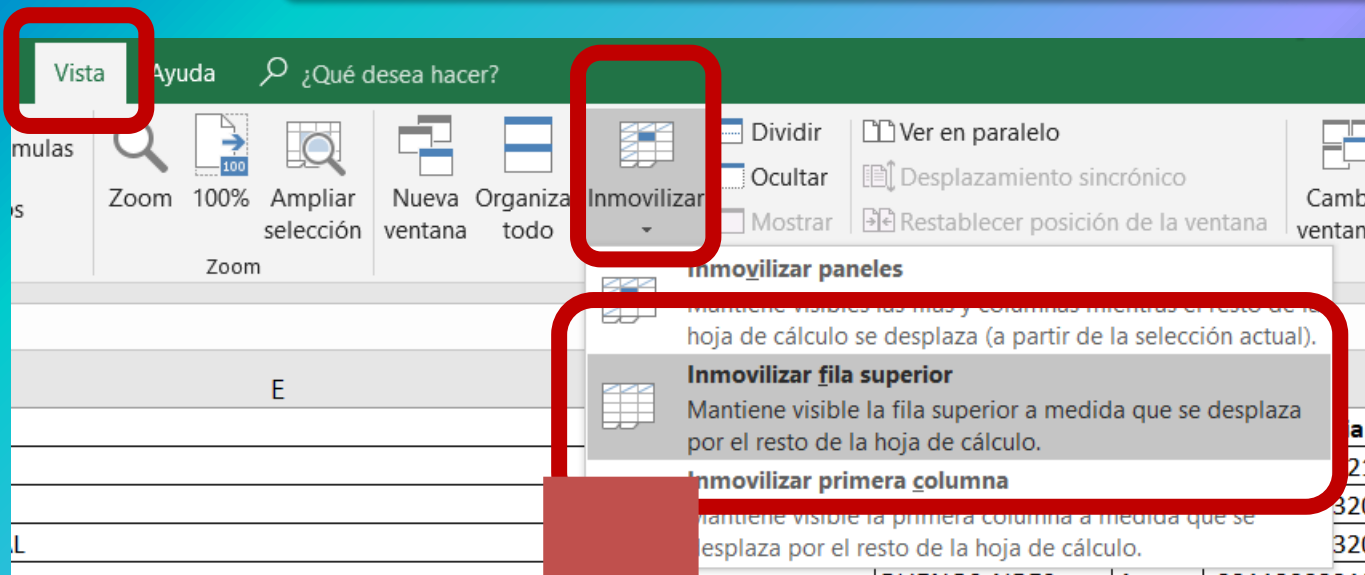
Vista Ayuda ¿Qué desea hacer?

mulas
os

Zoom 100% Ampliar selección
Zoom

Nueva ventana Organizar todo Inmovilizar

Dividir
Ocultar
Mostrar

Ver en paralelo
Desplazamiento sincrónico
Restablecer posición de la ventana

Camb ventan

E

L

Inmovilizar paneles
Mantiene visibles las filas y columnas mientras el resto de la hoja de cálculo se desplaza (a partir de la selección actual).

Inmovilizar fila superior
Mantiene visible la fila superior a medida que se desplaza por el resto de la hoja de cálculo.

Inmovilizar primera columna
Mantiene visible la primera columna a medida que se desplaza por el resto de la hoja de cálculo.

a
21
320
320